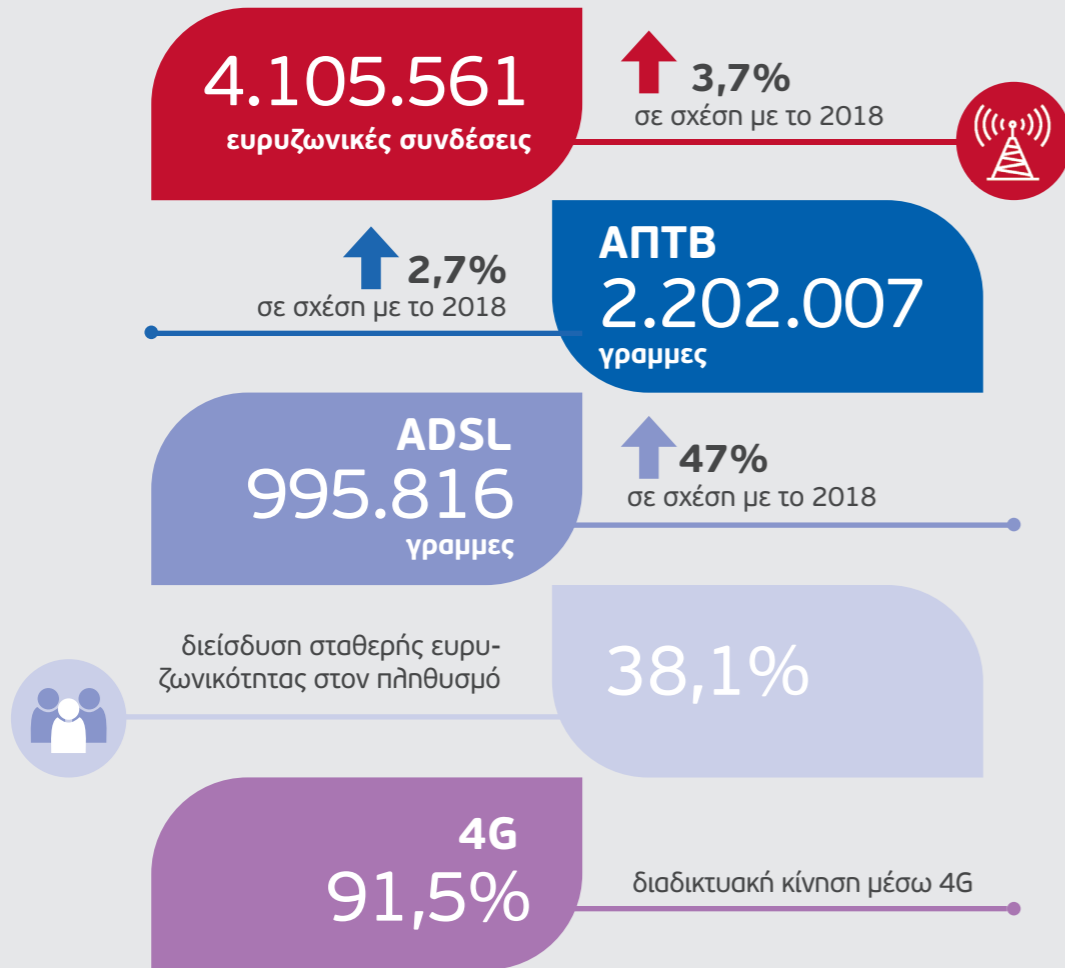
4.105.561
ευρυζωνικές συνδέσεις

3,7%
σε σχέση με το 2018

2,7%
σε σχέση με το 2018

ΑΠΤΒ
2.202.007
γραμμες

ADSL
995.816
γραμμες

47%
σε σχέση με το 2018

διείσδυση σταθερής ευρυζωνικότητας στον πληθυσμό

38,1%

4G
91,5%

διαδικτυακή κίνηση μέσω 4G